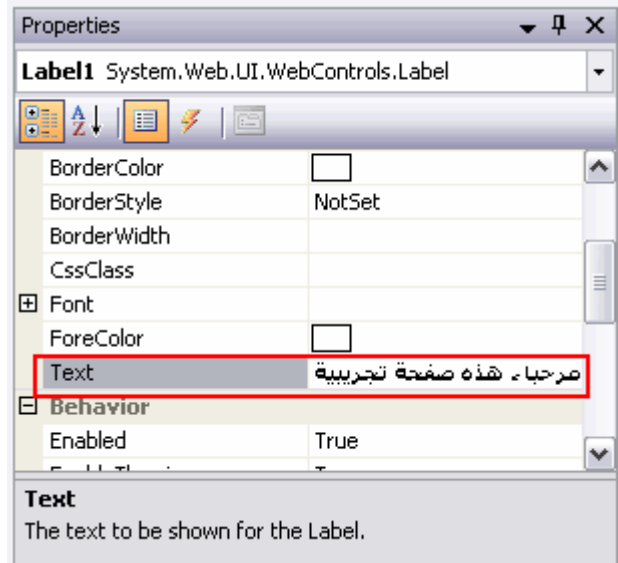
Properties

Label1 System.Web.UI.WebControls.Label

| | |
|---|---|
| BorderColor | |
| BorderStyle | NotSet |
| BorderWidth | |
| CssClass | |
| ⊞ Font | |
| ForeColor | |
| Text | مرحباء هذه صفحة تجريبية |
| ⊟ Behavior | |
| Enabled | True |
| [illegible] | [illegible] |

Text
The text to be shown for the Label.